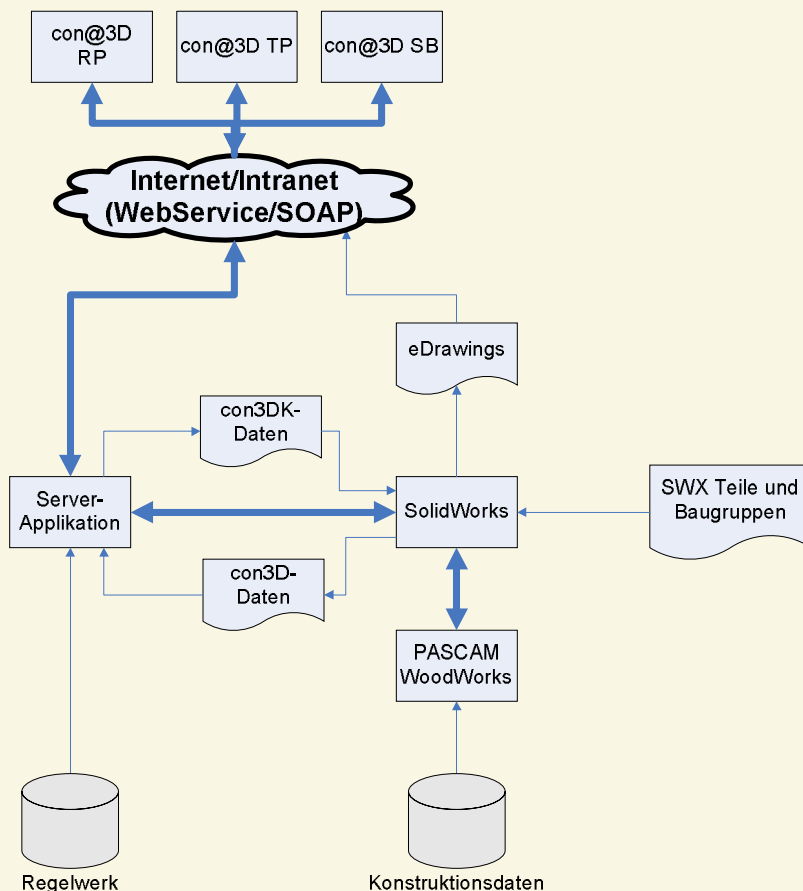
con@3D RP

con@3D TP

con@3D SB

Internet/Intranet (WebService/SOAP)

eDrawings

con3DK-Daten

Server-Applikation

SolidWorks

SWX Teile und Baugruppen

con3D-Daten

PASCAM WoodWorks

Regelwerk

Konstruktionsdaten